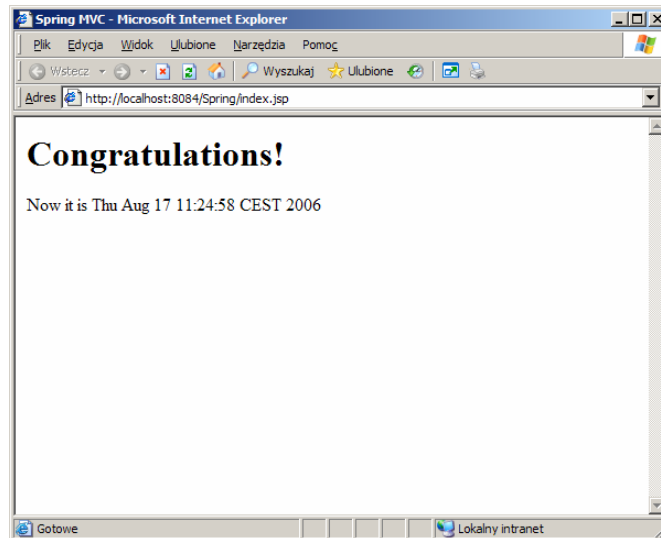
Spring MVC - Microsoft Internet Explorer

Plik Edycja Widok Ulubione Narzędzia Pomoc

Wstecz Wyszukaj Ulubione

Adres http://localhost:8084/Spring/index.jsp

# Congratulations!

Now it is Thu Aug 17 11:24:58 CEST 2006

Gotowe

Lokalny intranet